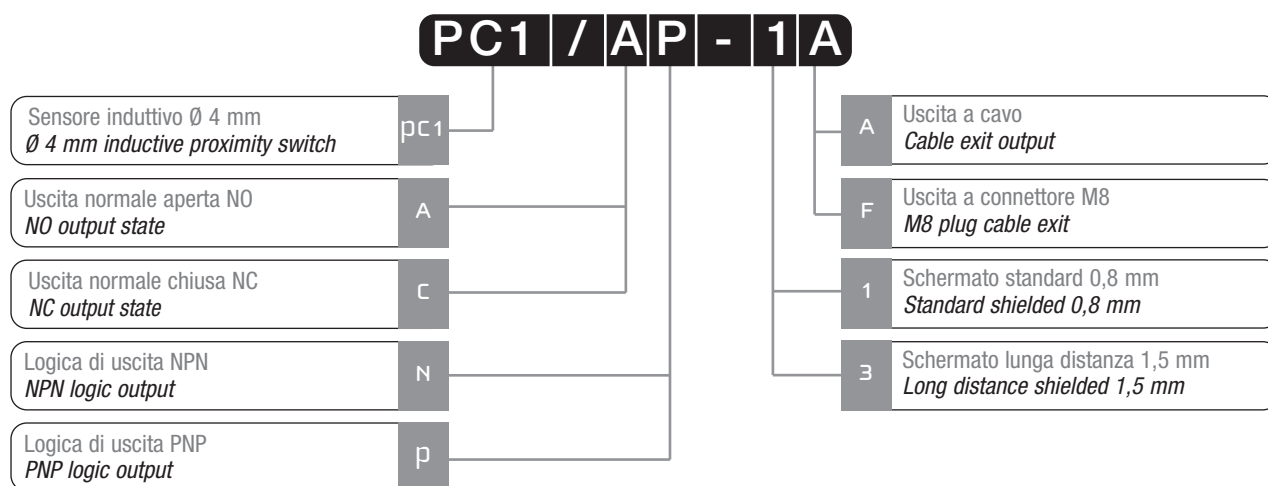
PC1 / A P - 1 A

Sensore induttivo Ø 4 mm
Ø 4 mm inductive proximity switch
pc1

Uscita normale aperta NO
NO output state
A

Uscita normale chiusa NC
NC output state
C

Logica di uscita NPN
NPN logic output
N

Logica di uscita PNP
PNP logic output
p

A
Uscita a cavo
Cable exit output

F
Uscita a connettore M8
M8 plug cable exit

1
Schermato standard 0,8 mm
Standard shielded 0,8 mm

3
Schermato lunga distanza 1,5 mm
Long distance shielded 1,5 mm